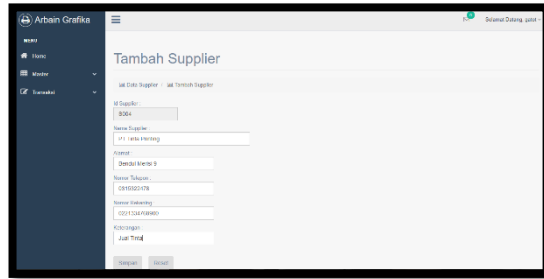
Arbain Grafika

Selamat Datang, gabut

MENU

Home

Master

Transaksi

Tambah Supplier

Data Supplier / Tambah Supplier

Id Supplier :

S004

Nama Supplier :

PT. Setia Penting

Alamat :

Bendul Merisi 9

Nomor Telepon :

081593214?8

Nomor Rekening :

0221334?06?60

Keterangan :

Jual Tinta

Simpan

Batal